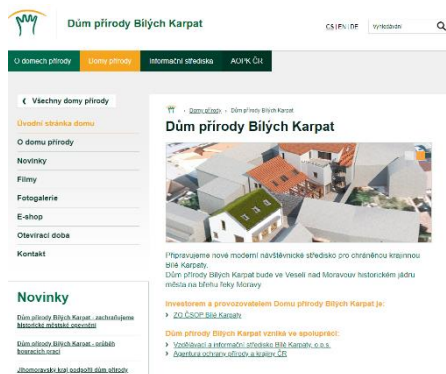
Dům přírody Bílých Karpat

CS | EN | DE vyhledávání

O domech přírody Domy přírody Informační střediska AOPK ČR

❮ Všechny domy přírody

Úvodní stránka domu

O domu přírody

Novinky

Filmy

Fotogalerie

E-shop

Otevírací doba

Kontakt

Novinky

Dům přírody Bílých Karpat - zachraňujeme historické městské opevnění

Dům přírody Bílých Karpat - průběh bouracích prací

Jihomoravský kraj podpořil dům přírody

› Domy přírody › Dům přírody Bílých Karpat

Dům přírody Bílých Karpat

Připravujeme nové moderní návštěvnické středisko pro chráněnou krajinnou oblast Bílé Karpaty.
Dům přírody Bílých Karpat bude ve Veselí nad Moravou historickém jádru města na břehu řeky Moravy.

Investorem a provozovatelem Domu přírody Bílých Karpat je:

› ZO ČSOP Bílé Karpaty

Dům přírody Bílých Karpat vzniká ve spolupráci:

› Vzdělávací a informační středisko Bílé Karpaty, o.p.s.
› Agentura ochrany přírody a krajiny ČR